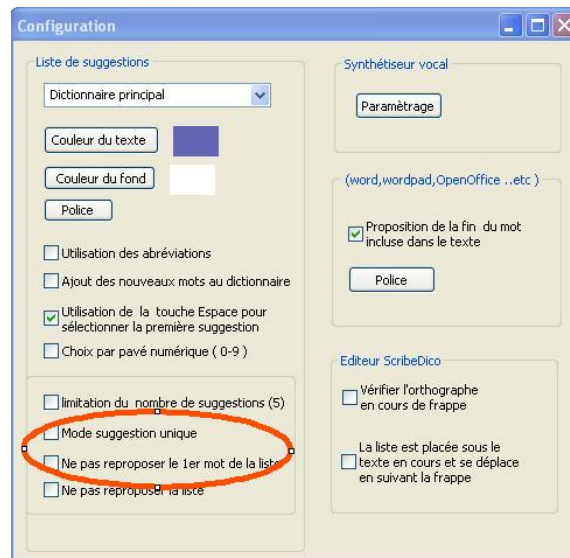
Configuration

Liste de suggestions

Dictionnaire principal

Couleur du texte

Couleur du fond

Police

Utilisation des abréviations

Ajout des nouveaux mots au dictionnaire

Utilisation de la touche Espace pour sélectionner la première suggestion

Choix par pavé numérique ( 0-9 )

limitation du nombre de suggestions (5)

Mode suggestion unique

Ne pas reproposer le 1er mot de la liste

Ne pas reproposer la liste

Synthétiseur vocal

Paramètrage

(word,wordpad,OpenOffice ..etc )

Proposition de la fin du mot incluse dans le texte

Police

Editeur ScribeDico

Vérifier l'orthographe en cours de frappe

La liste est placée sous le texte en cours et se déplace en suivant la frappe